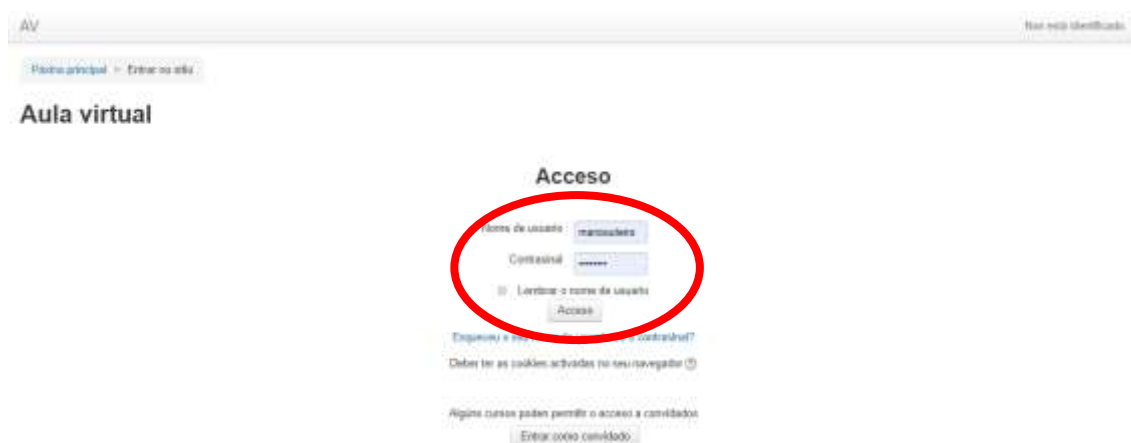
AV

Non está identificado

Páxina principal > Entrar no sitio

Aula virtual

Acceso

Nome de usuario marcsoleiro

Contrasinal •••••••

Lembrar o nome de usuario

Acceso

Esqueceu o seu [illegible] ou o contrasinal?

Deber ter as cookies activadas no seu navegador

Algúns cursos poden permitir o acceso a convidados

Entrar como convidado